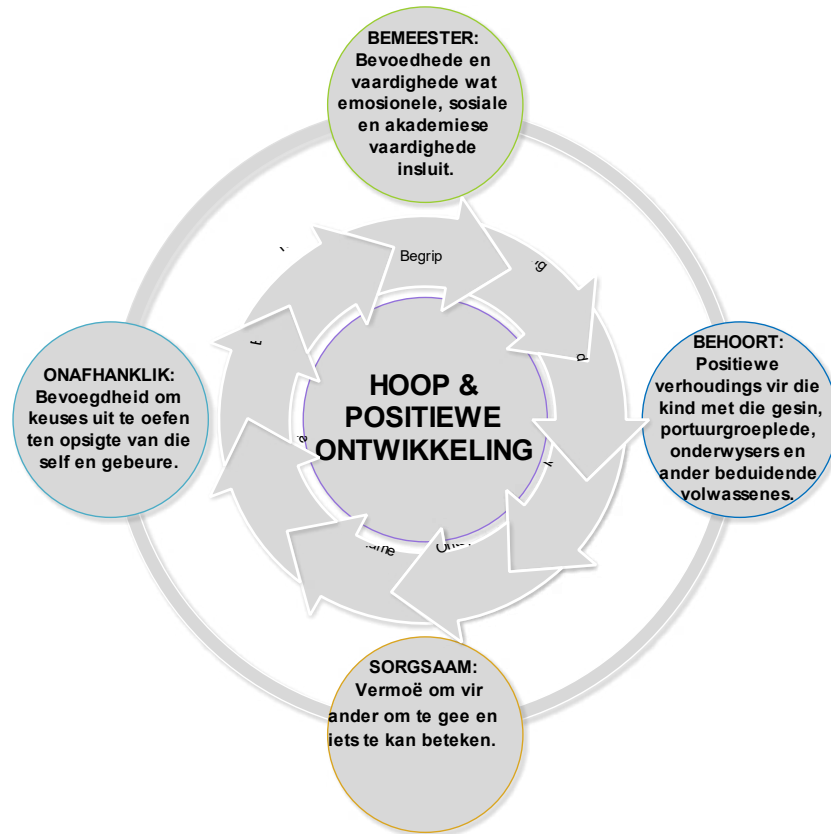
BEMEESTER:
Bevoedhede en vaardighede wat emosionele, sosiale en akademiese vaardighede insluit.

Begrip

ONAFHANKLIK:
Bevoegdheid om keuses uit te oefen ten opsigte van die self en gebeure.

HOOP & POSITIEWE ONTWIKKELING

BEHOORT:
Positiewe verhoudings vir die kind met die gesin, portuurgroeplede, onderwysers en ander beduidende volwassenes.

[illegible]

SORGSAAM:
Vermoë om vir ander om te gee en iets te kan beteken.